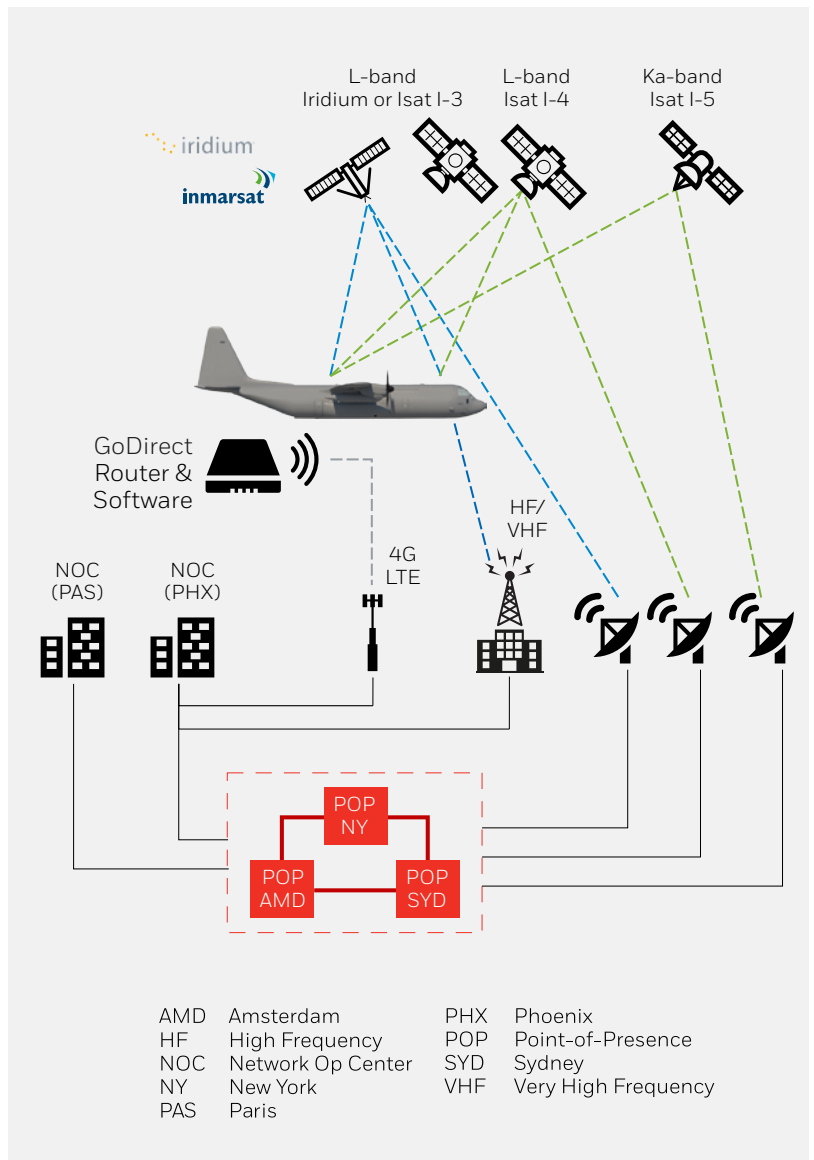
L-band
Iridium or Isat I-3

L-band
Isat I-4

Ka-band
Isat I-5

iridium

inmarsat

GoDirect
Router &
Software

HF/
VHF

4G
LTE

NOC
(PAS)

NOC
(PHX)

POP
NY

POP
AMD

POP
SYD

| | | | |
|---|---|---|---|
| AMD | Amsterdam | PHX | Phoenix |
| HF | High Frequency | POP | Point-of-Presence |
| NOC | Network Op Center | SYD | Sydney |
| NY | New York | VHF | Very High Frequency |
| PAS | Paris | | |